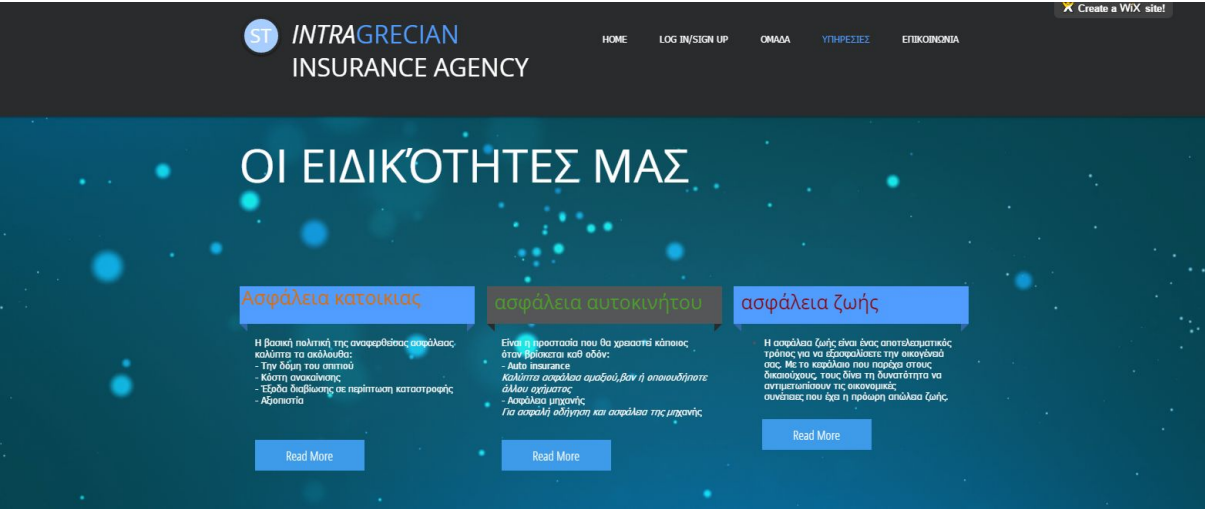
Create a WiX site!

ST INTRAGRECIAN INSURANCE AGENCY

HOME LOG IN/SIGN UP ΟΜΑΔΑ ΥΠΗΡΕΣΙΕΣ ΕΠΙΚΟΙΝΩΝΙΑ

ΟΙ ΕΙΔΙΚΌΤΗΤΕΣ ΜΑΣ

Ασφάλεια κατοικιας

Η βασική πολιτική της αναφερθείσας ασφάλειας καλύπτει τα ακόλουθα:
- Την δόμη του σπιτιού
- Κόστη ανακαίνισης
- Έξοδα διαβίωσης σε περίπτωση καταστροφής
- Αξιοπιστία

Read More

ασφάλεια αυτοκινήτου

Είναι η προστασία που θα χρειαστεί κάποιος όταν βρίσκεται καθ οδόν:
- Auto insurance
Καλύπτει ασφάλεια αμαξιού,βαν ή οποιουδήποτε άλλου οχήματος
- Ασφάλεια μηχανής
Για ασφαλή οδήγηση και ασφάλεια της μηχανής

Read More

ασφάλεια ζωής

Η ασφάλεια ζωής είναι ένας αποτελεσματικός τρόπος για να εξασφαλίσετε την οικογένειά σας. Με το κεφάλαιο που παρέχει στους δικαιούχους, τους δίνει τη δυνατότητα να αντιμετωπίσουν τις οικονομικές συνέπειες που έχει η πρόωρη απώλεια ζωής.

Read More